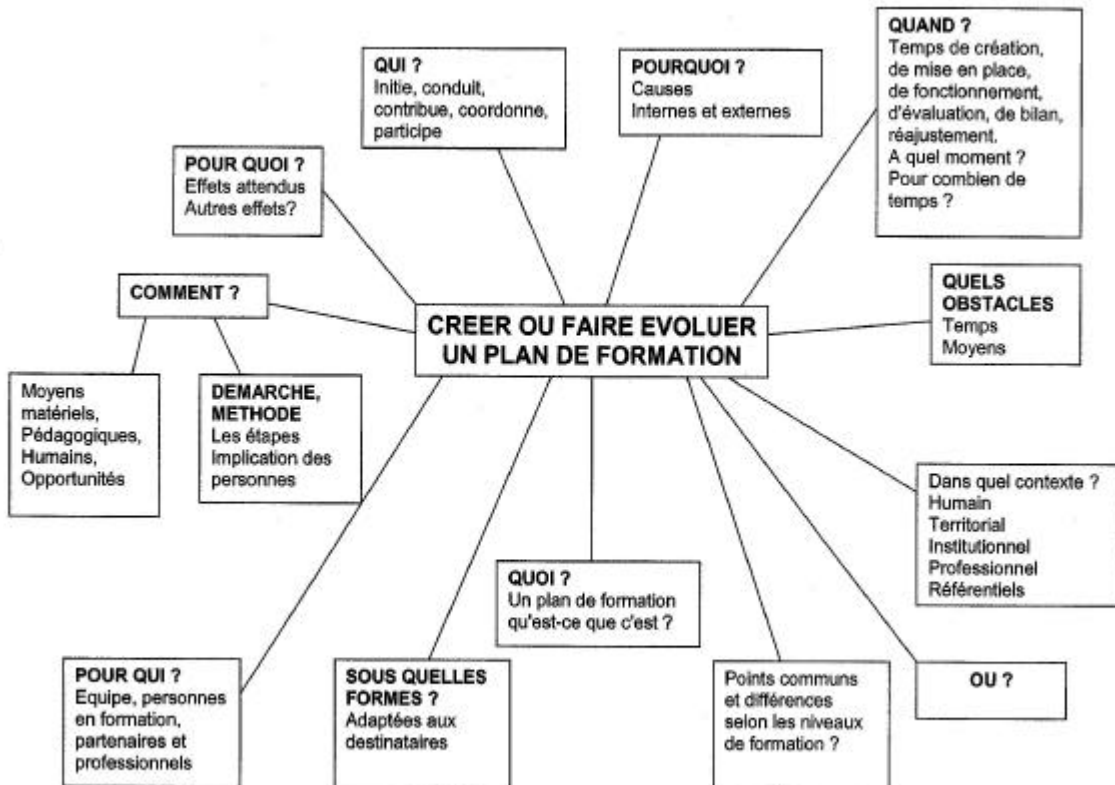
CREER OU FAIRE EVOLUER UN PLAN DE FORMATION

QUI ?
Initie, conduit, contribue, coordonne, participe

POURQUOI ?
Causes
Internes et externes

QUAND ?
Temps de création, de mise en place, de fonctionnement, d'évaluation, de bilan, réajustement.
A quel moment ?
Pour combien de temps ?

POUR QUOI ?
Effets attendus
Autres effets?

COMMENT ?

QUELS OBSTACLES
Temps
Moyens

Moyens matériels, Pédagogiques, Humains, Opportunités

DEMARCHE, METHODE
Les étapes
Implication des personnes

Dans quel contexte ?
Humain
Territorial
Institutionnel
Professionnel
Référentiels

QUOI ?
Un plan de formation qu'est-ce que c'est ?

POUR QUI ?
Equipe, personnes en formation, partenaires et professionnels

SOUS QUELLES FORMES ?
Adaptées aux destinataires

Points communs et différences selon les niveaux de formation ?

OU ?